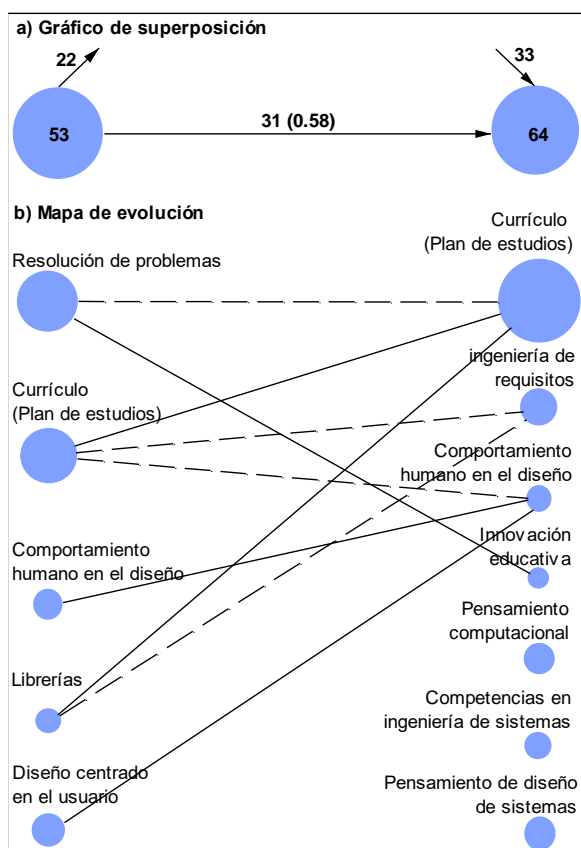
a) Gráfico de superposición

22

33

53

31 (0.58)

64

b) Mapa de evolución

Resolución de problemas

Currículo (Plan de estudios)

Comportamiento humano en el diseño

Librerías

Diseño centrado en el usuario

Currículo (Plan de estudios)

ingeniería de requisitos

Comportamiento humano en el diseño

Innovación educativa

Pensamiento computacional

Competencias en ingeniería de sistemas

Pensamiento de diseño de sistemas